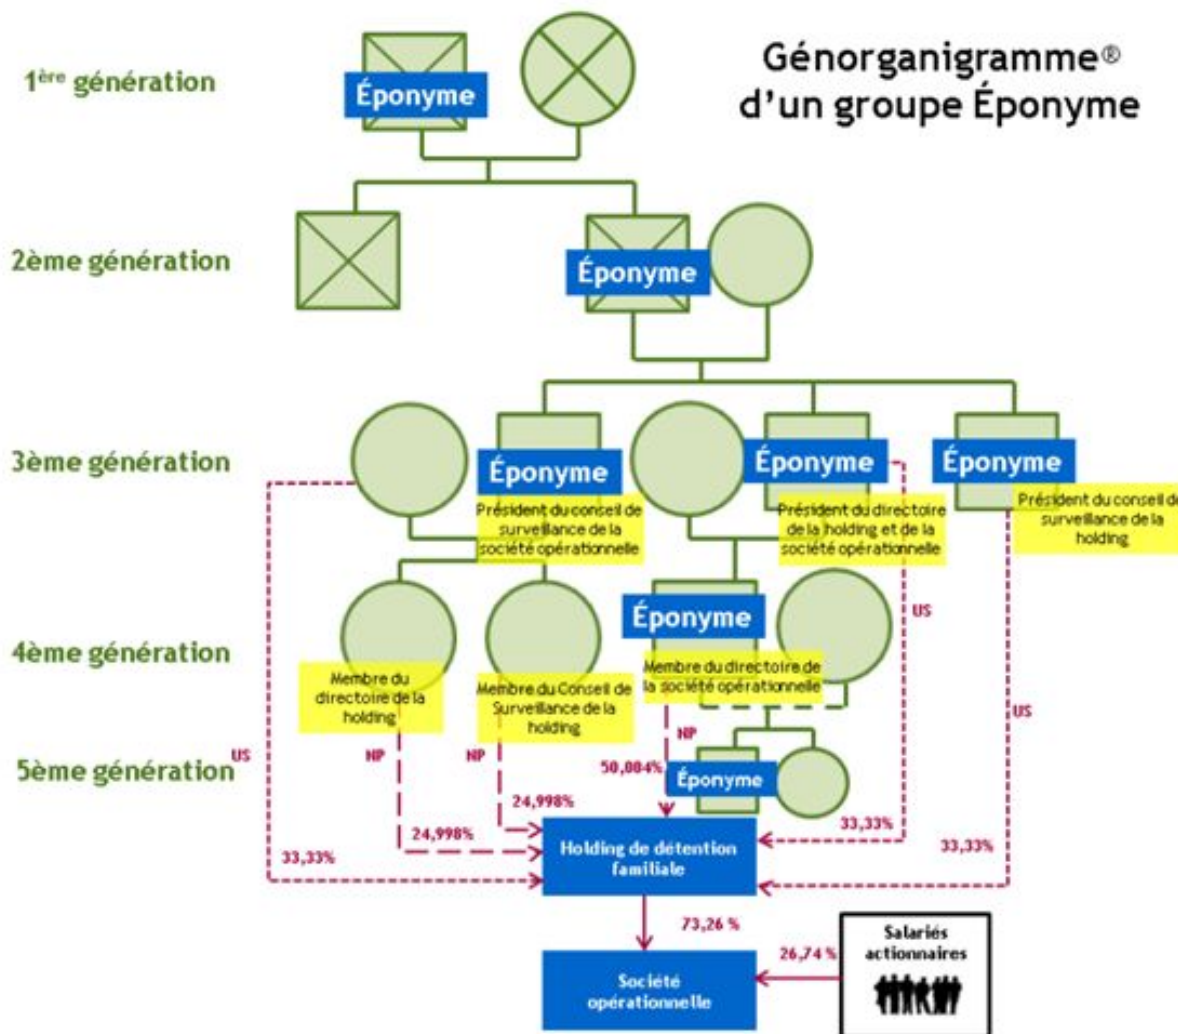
Génorganigramme®
d'un groupe Éponyme

1ère génération
Éponyme

2ème génération
Éponyme

3ème génération
Éponyme
Président du conseil de surveillance de la société opérationnelle
Éponyme
Président du directoire de la holding et de la société opérationnelle
Éponyme
Président du conseil de surveillance de la holding

4ème génération
Membre du directoire de la holding
Membre du Conseil de Surveillance de la holding
Éponyme
Membre du directoire de la société opérationnelle

5ème génération
Éponyme

US
US
US
NP
NP
NP
50,004%
24,998%
24,998%
33,33%
33,33%
33,33%

Holding de détention familiale
73,26 %
26,74 %
Salariés actionnaires
Société opérationnelle